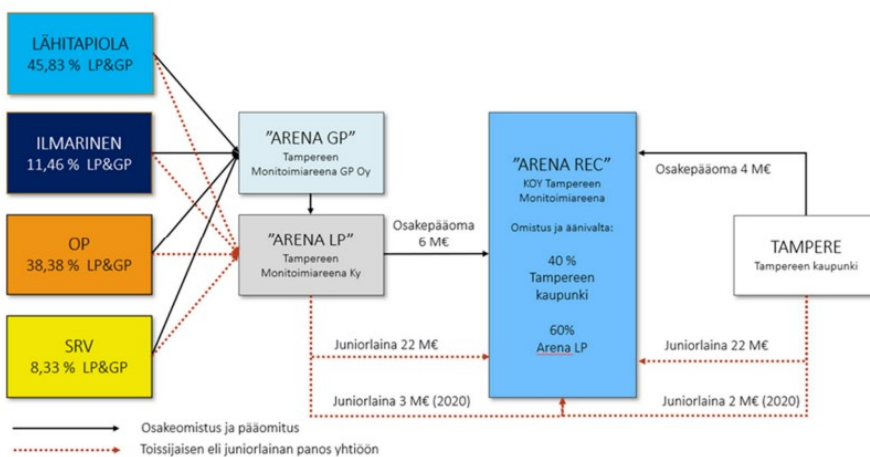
LÄHITAPIOLA
45,83 % LP&GP

ILMARINEN
11,46 % LP&GP

OP
38,38 % LP&GP

SRV
8,33 % LP&GP

”ARENA GP”
Tampereen Monitoimiareena GP Oy

”ARENA LP”
Tampereen Monitoimiareena Ky

Osakepääoma 6 M€

”ARENA REC”
KOY Tampereen Monitoimiareena

Omistus ja äänivalta:

40 %
Tampereen kaupunki

60%
Arena LP

Osakepääoma 4 M€

TAMPERE
Tampereen kaupunki

Juniorlaina 22 M€

Juniorlaina 22 M€

Juniorlaina 3 M€ (2020)

Juniorlaina 2 M€ (2020)

Osakeomistus ja pääomitus

Toissijaisen eli juniorlainan panos yhtiöön